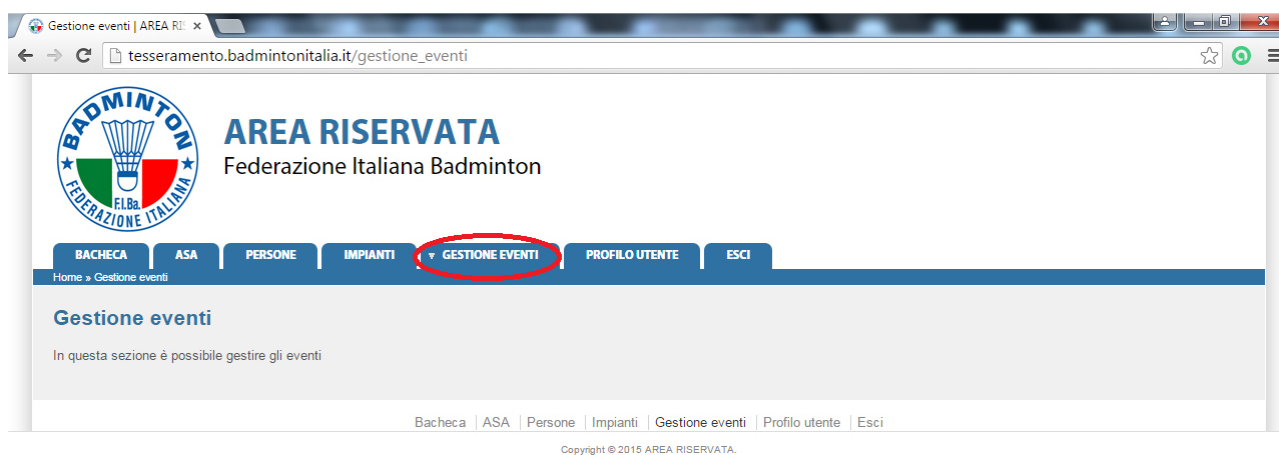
Gestione eventi | AREA RIS ×

tesseramento.badmintonitalia.it/gestione_eventi

BADMINTON
FEDERAZIONE ITALIANA
F.I.Ba.

AREA RISERVATA
Federazione Italiana Badminton

BACHECA | ASA | PERSONE | IMPIANTI | GESTIONE EVENTI | PROFILO UTENTE | ESCI

Home » Gestione eventi

Gestione eventi

In questa sezione è possibile gestire gli eventi

Bacheca | ASA | Persone | Impianti | Gestione eventi | Profilo utente | Esci

Copyright © 2015 AREA RISERVATA.